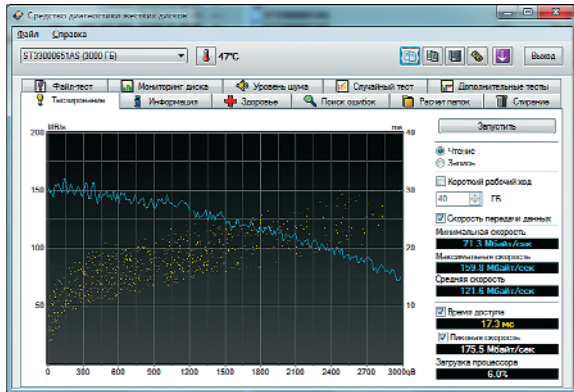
Средство диагностики жестких дисков

Файл Справка

ST3300651AS (3000 Гб)

47°C

Выход

Файл-тест | Мониторинг диска | Уровень шума | Случайный тест | Дополнительные тесты

Тестирование | Информация | Здоровье | Поиск ошибок | Расчет папок | Стирание

МБ/с

мс

200

150

100

50

40

30

20

10

0 300 600 900 1200 1500 1800 2100 2400 2700 3000gB

Запустить

Чтение

Запись

Короткий рабочий ход

40

ГБ

Скорость передачи данных

Минимальная скорость

71.3 Мбайт/сек

Максимальная скорость

159.8 Мбайт/сек

Средняя скорость

121.6 Мбайт/сек

Время доступа

17.3 мс

Пиковая скорость

175.5 Мбайт/сек

Загрузка процессора

6.0%